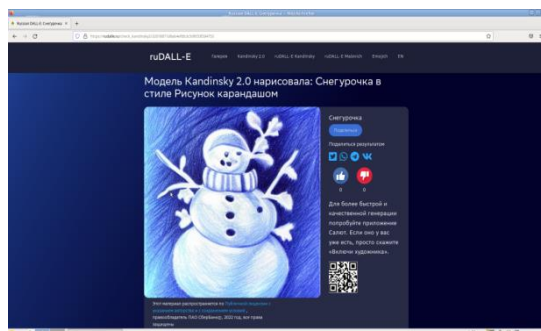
ruDALL-E

Галерея Kandinsky 2.0 ruDALL-E Kandinsky ruDALL-E Malevich Emojich FR

Модель Kandinsky 2.0 нарисовала: Снегурочка в стиле Рисунок карандашом

Снегурочка

Поделиться

Поделиться результатом

0 0

Для более быстрой и качественной генерации попробуйте приложение Салют. Если оно у вас уже есть, просто скажите «Включи художника».

Этот материал распространяется по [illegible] правообладатель ПАО Сбербанк, 2022 год, все права защищены